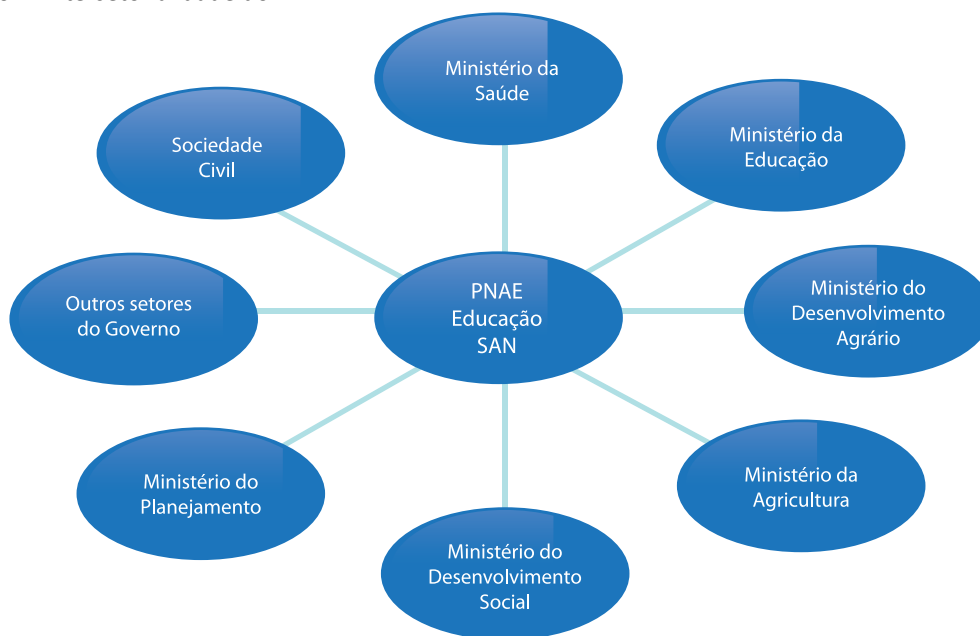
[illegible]

Ministério da Saúde

Sociedade Civil

Ministério da Educação

Outros setores do Governo

PNAE Educação SAN

Ministério do Desenvolvimento Agrário

Ministério do Planejamento

Ministério da Agricultura

Ministério do Desenvolvimento Social